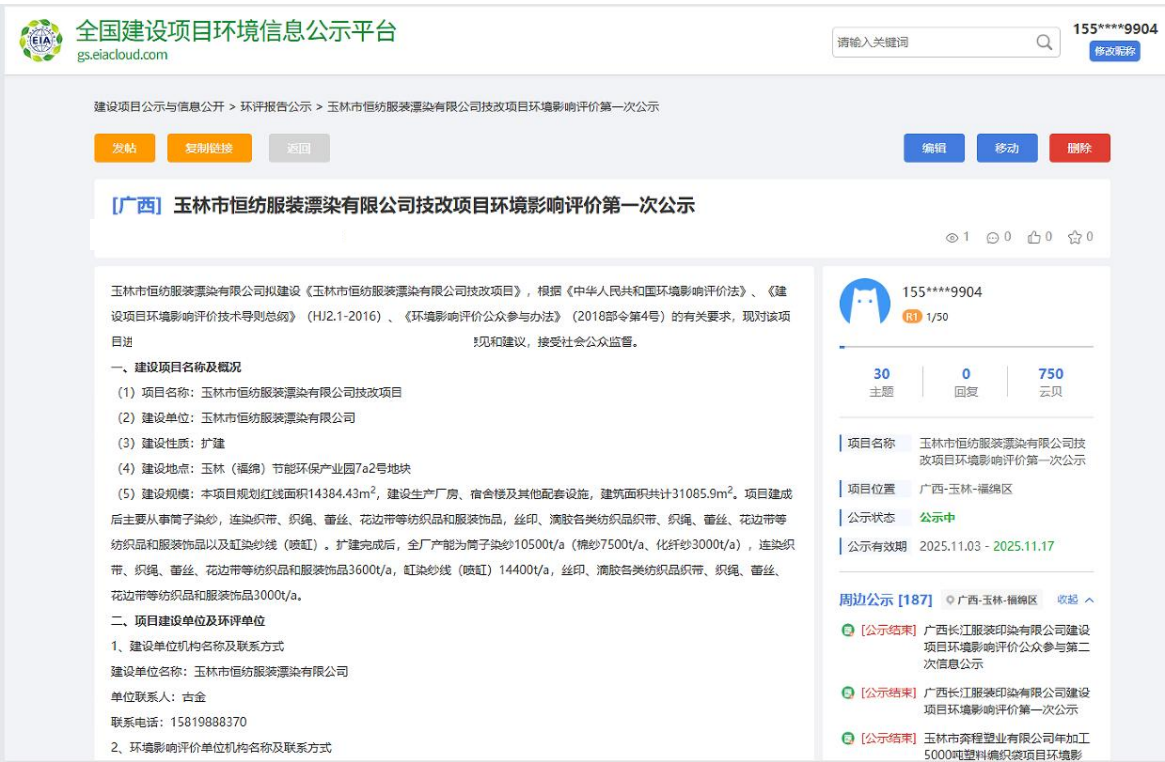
EIA 全国建设项目环境信息公示平台
gs.eiacloud.com

请输入关键词

155****9904
修改昵称

建设项目公示与信息公开 > 环评报告公示 > 玉林市恒纺服装漂染有限公司技改项目环境影响评价第一次公示

发帖 复制链接 返回 编辑 移动 删除

[广西] 玉林市恒纺服装漂染有限公司技改项目环境影响评价第一次公示

1 0 0 0

玉林市恒纺服装漂染有限公司拟建设《玉林市恒纺服装漂染有限公司技改项目》，根据《中华人民共和国环境影响评价法》、《建设项目环境影响评价技术导则总纲》（HJ2.1-2016）、《环境影响评价公众参与办法》（2018部令第4号）的有关要求，现对该项目进 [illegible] 见和建议，接受社会公众监督。

一、建设项目名称及概况

（1）项目名称：玉林市恒纺服装漂染有限公司技改项目

（2）建设单位：玉林市恒纺服装漂染有限公司

（3）建设性质：扩建

（4）建设地点：玉林（福绵）节能环保产业园7a2号地块

（5）建设规模：本项目规划红线面积14384.43m$^2$，建设生产厂房、宿舍楼及其他配套设施，建筑面积共计31085.9m$^2$。项目建成后主要从事筒子染纱，连染织带、织绳、蕾丝、花边带等纺织品和服装饰品，丝印、滴胶各类纺织品织带、织绳、蕾丝、花边带等纺织品和服装饰品以及缸染纱线（喷缸）。扩建完成后，全厂产能为筒子染纱10500t/a（棉纱7500t/a、化纤纱3000t/a），连染织带、织绳、蕾丝、花边带等纺织品和服装饰品3600t/a，缸染纱线（喷缸）14400t/a，丝印、滴胶各类纺织品织带、织绳、蕾丝、花边带等纺织品和服装饰品3000t/a。

二、项目建设单位及环评单位

1、建设单位机构名称及联系方式

建设单位名称：玉林市恒纺服装漂染有限公司

单位联系人：古金

联系电话：15819888370

2、环境影响评价单位机构名称及联系方式

155****9904
R1 1/50

30 主题 | 0 回复 | 750 云贝

项目名称 玉林市恒纺服装漂染有限公司技改项目环境影响评价第一次公示
项目位置 广西-玉林-福绵区
公示状态 公示中
公示有效期 2025.11.03 - 2025.11.17

周边公示 [187] 广西-玉林-福绵区 收起

[公示结束] 广西长江服装印染有限公司建设项目环境影响评价公众参与第二次信息公示

[公示结束] 广西长江服装印染有限公司建设项目环境影响评价第一次公示

[公示结束] 玉林市奔程塑业有限公司年加工5000吨塑料编织袋项目环境影